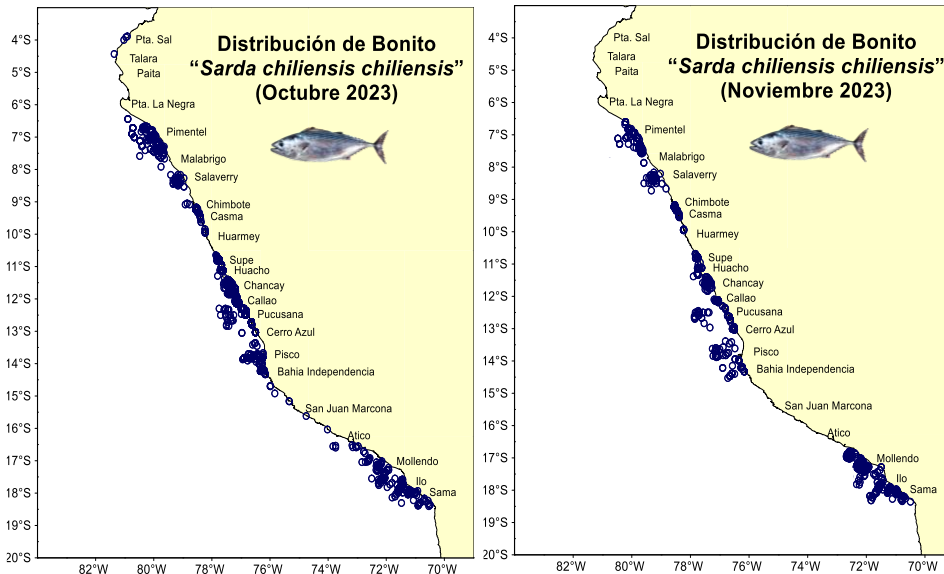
Distribución de Bonito
"Sarda chiliensis chiliensis"
(Octubre 2023)

4°S
5°S
6°S
7°S
8°S
9°S
10°S
11°S
12°S
13°S
14°S
15°S
16°S
17°S
18°S
19°S
20°S

Pta. Sal
Talara
Paita
Pta. La Negra
Pimentel
Malabrigo
Salaverry
Chimbote
Casma
Huarmey
Supe
Huacho
Chancay
Callao
Pucusana
Cerro Azul
Pisco
Bahia Independencia
San Juan Marcona
Atico
Mollendo
Ilo
Sama

82°W 80°W 78°W 76°W 74°W 72°W 70°W

Distribución de Bonito
"Sarda chiliensis chiliensis"
(Noviembre 2023)

4°S
5°S
6°S
7°S
8°S
9°S
10°S
11°S
12°S
13°S
14°S
15°S
16°S
17°S
18°S
19°S
20°S

Pta. Sal
Talara
Paita
Pta. La Negra
Pimentel
Malabrigo
Salaverry
Chimbote
Casma
Huarmey
Supe
Huacho
Chancay
Callao
Pucusana
Cerro Azul
Pisco
Bahia Independencia
San Juan Marcona
Atico
Mollendo
Ilo
Sama

82°W 80°W 78°W 76°W 74°W 72°W 70°W